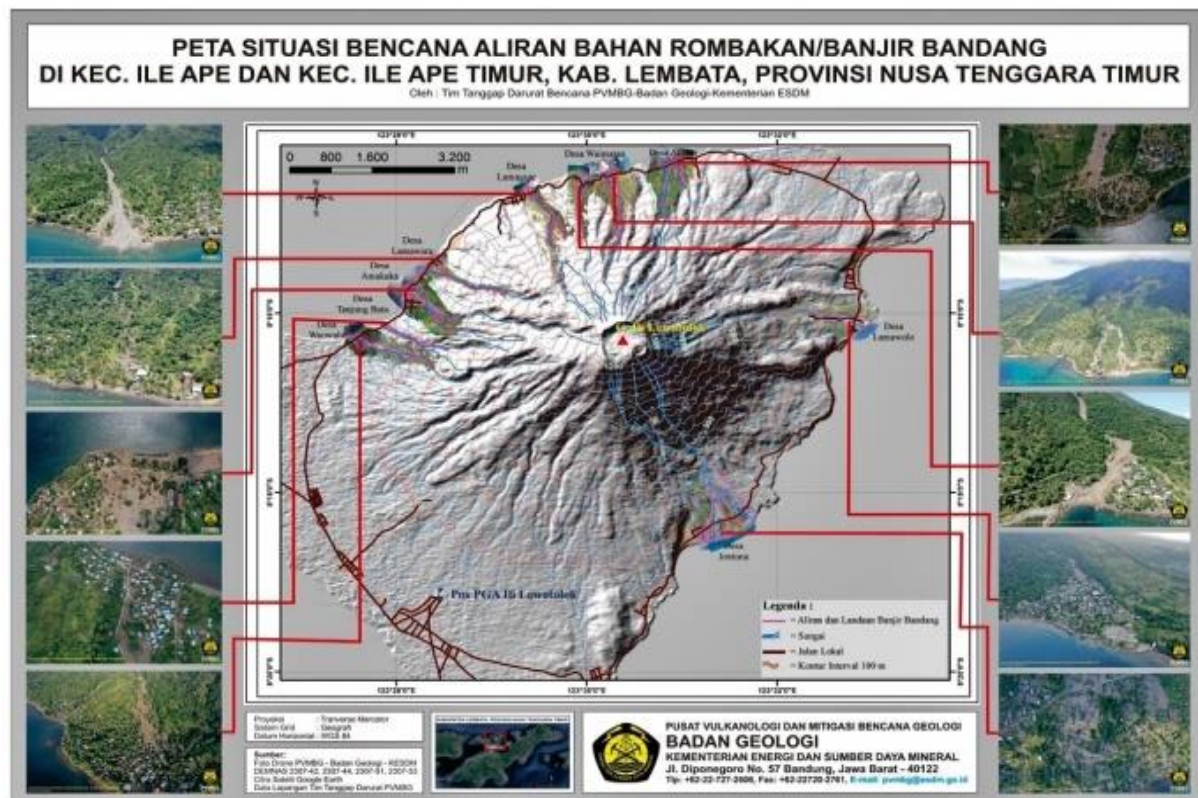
PETA SITUASI BENCANA ALIRAN BAHAN ROMBAKAN/BANJIR BANDANG
DI KEC. ILE APE DAN KEC. ILE APE TIMUR, KAB. LEMBATA, PROVINSI NUSA TENGGARA TIMUR
Oleh : Tim Tanggap Darurat Bencana PVMBG-Badan Geologi-Kementerian ESDM

0 800 1.600 3.200 m

Desa Lamawara
Desa Waimatan
Desa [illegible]
Desa Lamawara
Desa Amakaka
Desa Tanjung Batu
Desa Waowala
Gunung Ili Lewotolok
Desa Lamawolo
Desa Jontona
Pos PGA Ili Lewotolok

Legenda :
= Aliran dan Landaan Banjir Bandang
= Sungai
= Jalan Lokal
= Kontur Interval 100 m

Proyeksi : Transverse Mercator
Sistem Grid : Geografi
Datum Horizontal : WGS 84

Sumber:
Foto Drone PVMBG - Badan Geologi - KESDM
DEMNAS 2307-42, 2307-44, 2307-51, 2307-53
Citra Satelit Google Earth
Data Lapangan Tim Tanggap Darurat PVMBG

PUSAT VULKANOLOGI DAN MITIGASI BENCANA GEOLOGI
BADAN GEOLOGI
KEMENTERIAN ENERGI DAN SUMBER DAYA MINERAL
Jl. Diponegoro No. 57 Bandung, Jawa Barat - 40122
Telp: +62-22-727-2606, Fax: +62-22720-2761, E-mail: pvmbg@esdm.go.id